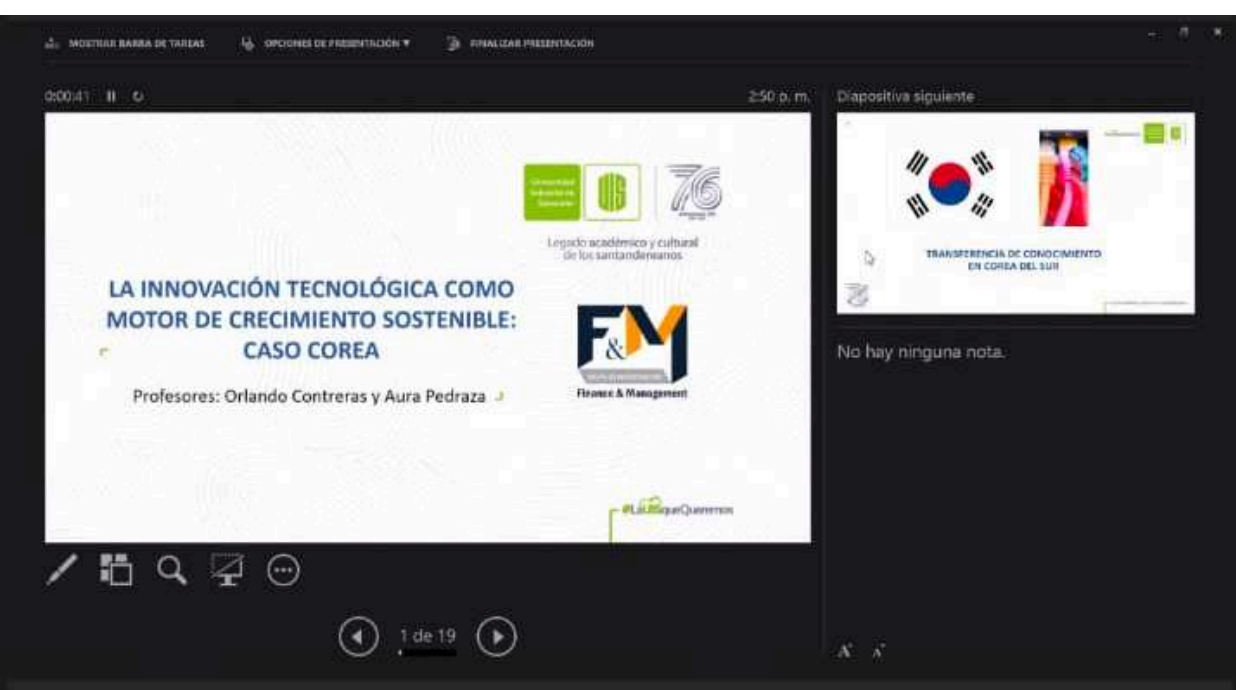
MOSTRAR BARRA DE TAREAS OPCIONES DE PRESENTACIÓN ▾ FINALIZAR PRESENTACIÓN

0:00:41

2:50 p. m.

Diapositiva siguiente

Universidad Industrial de Santander

UIS

76

Legado académico y cultural de los santandereanos

LA INNOVACIÓN TECNOLÓGICA COMO MOTOR DE CRECIMIENTO SOSTENIBLE: CASO COREA

Profesores: Orlando Contreras y Aura Pedraza

F&M

Finance & Management

#LaUISqueQueremos

TRANSFERENCIA DE CONOCIMIENTO EN COREA DEL SUR

No hay ninguna nota.

1 de 19